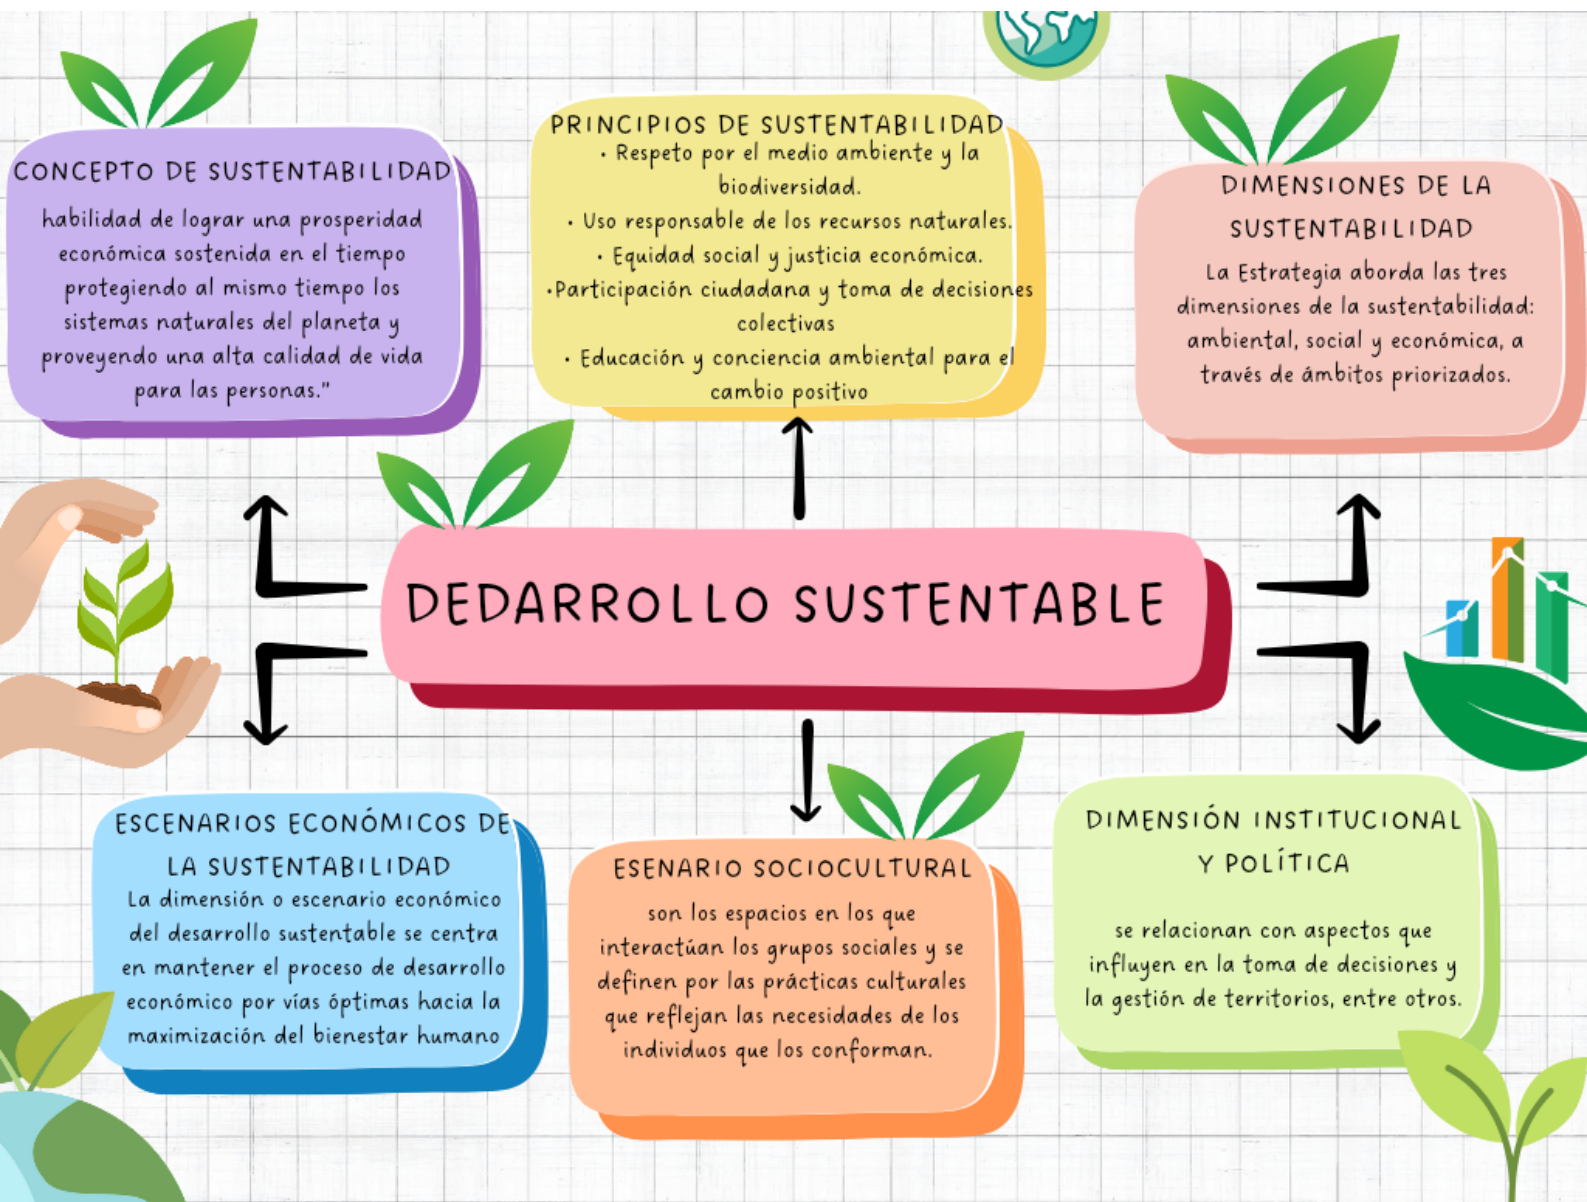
CONCEPTO DE SUSTENTABILIDAD

habilidad de lograr una prosperidad económica sostenida en el tiempo protegiendo al mismo tiempo los sistemas naturales del planeta y proveyendo una alta calidad de vida para las personas."

PRINCIPIOS DE SUSTENTABILIDAD

• Respeto por el medio ambiente y la biodiversidad.
• Uso responsable de los recursos naturales.
• Equidad social y justicia económica.
•Participación ciudadana y toma de decisiones colectivas
• Educación y conciencia ambiental para el cambio positivo

DIMENSIONES DE LA SUSTENTABILIDAD

La Estrategia aborda las tres dimensiones de la sustentabilidad: ambiental, social y económica, a través de ámbitos priorizados.

DEDARROLLO SUSTENTABLE

ESCENARIOS ECONÓMICOS DE LA SUSTENTABILIDAD

La dimensión o escenario económico del desarrollo sustentable se centra en mantener el proceso de desarrollo económico por vías óptimas hacia la maximización del bienestar humano

ESENARIO SOCIOCULTURAL

son los espacios en los que interactúan los grupos sociales y se definen por las prácticas culturales que reflejan las necesidades de los individuos que los conforman.

DIMENSIÓN INSTITUCIONAL Y POLÍTICA

se relacionan con aspectos que influyen en la toma de decisiones y la gestión de territorios, entre otros.